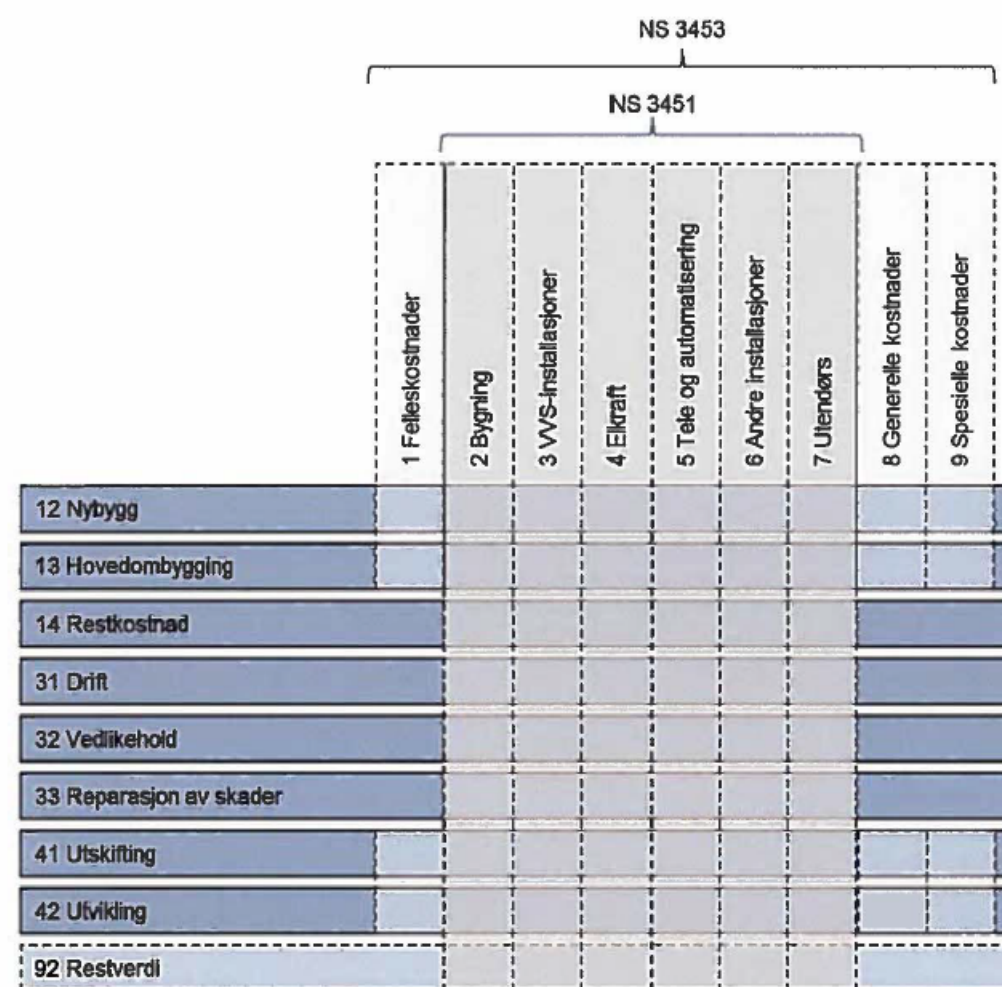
NS 3453

NS 3451

1 Felleskostnader
2 Bygning
3 VVS-installasjoner
4 Elkraft
5 Tele og automatisering
6 Andre installasjoner
7 Utendørs
8 Generelle kostnader
9 Spesielle kostnader

12 Nybygg
13 Hovedombygging
14 Restkostnad
31 Drift
32 Vedlikehold
33 Reparasjon av skader
41 Utskifting
42 Utvikling
92 Restverdi